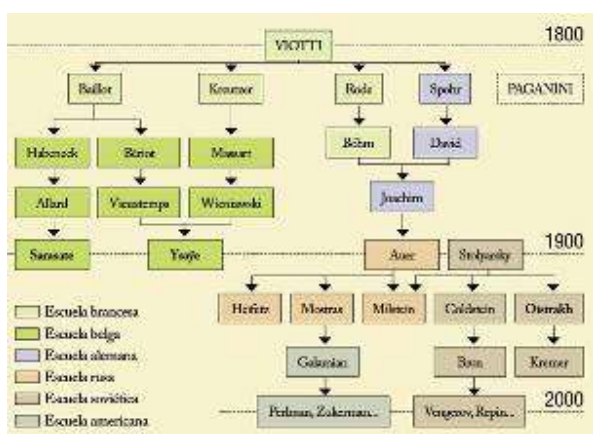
1800

VIOTTI

Baillot

Kreutzer

Rode

Spohr

PAGANINI

Habeneck

Bériot

Massart

Böhm

David

Allard

Vieuxtemps

Wieniawski

Joachim

Sarasate

Ysaÿe

1900

Auer

Stolyarsky

Heifetz

Mostras

Milstein

Goldstein

Oistrakh

Galamian

Bron

Kremer

Perlman, Zukerman...

Vengerov, Repin...

2000

Escuela francesa

Escuela belga

Escuela alemana

Escuela rusa

Escuela soviética

Escuela americana